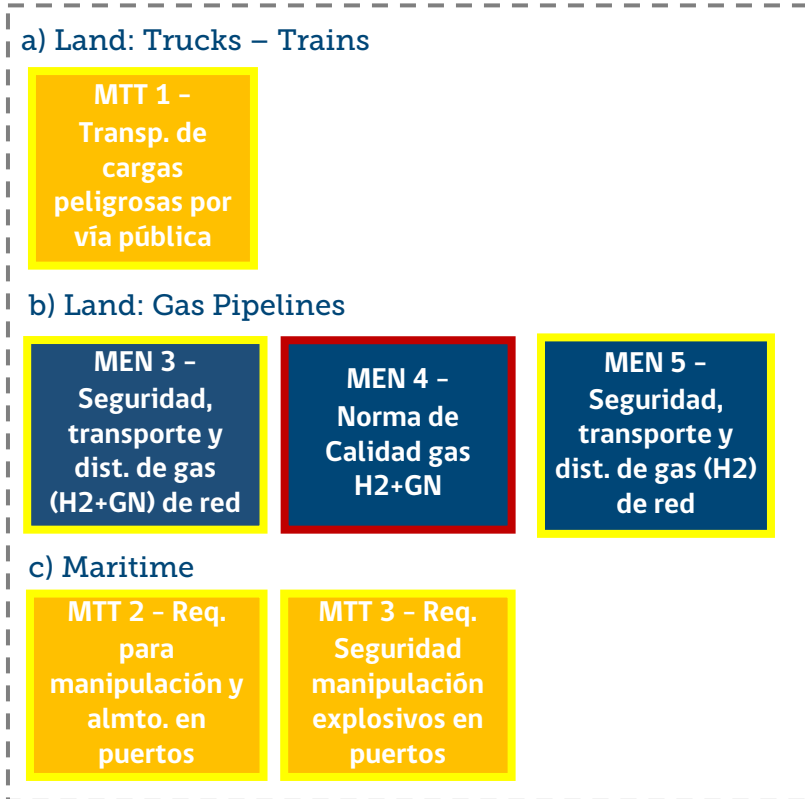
a) Land: Trucks – Trains

MTT 1 – Transp. de cargas peligrosas por vía pública

b) Land: Gas Pipelines

MEN 3 – Seguridad, transporte y dist. de gas (H2+GN) de red

MEN 4 – Norma de Calidad gas H2+GN

MEN 5 – Seguridad, transporte y dist. de gas (H2) de red

c) Maritime

MTT 2 – Req. para manipulación y almto. en puertos

MTT 3 – Req. Seguridad manipulación explosivos en puertos